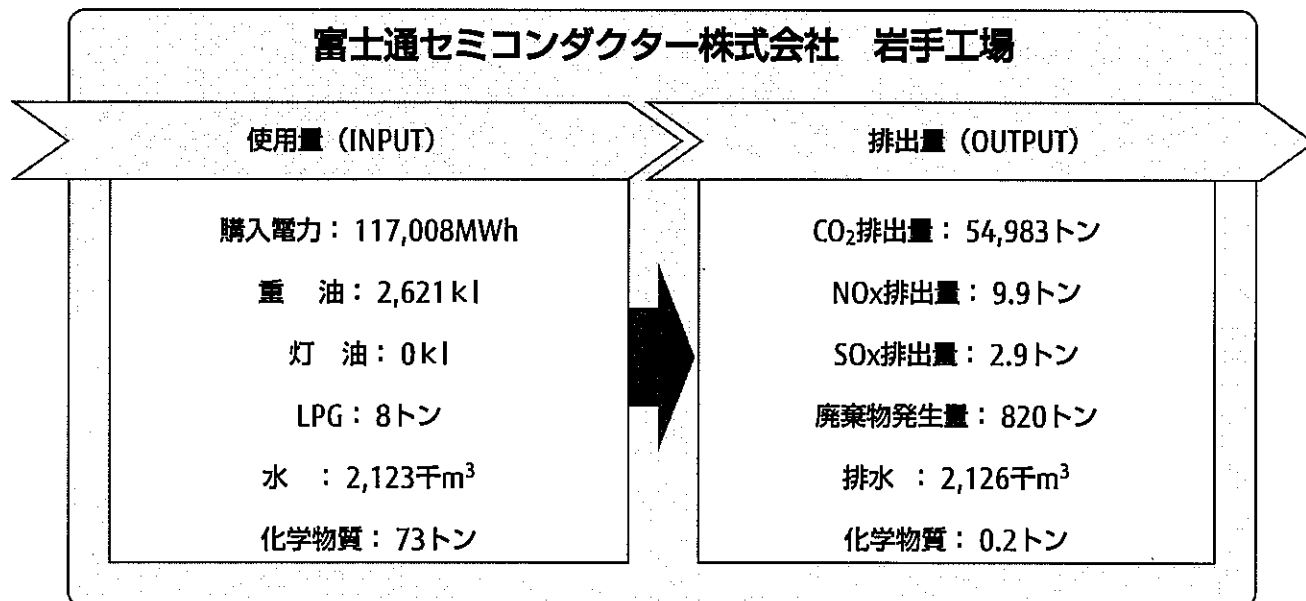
富士通セミコンダクター株式会社　岩手工場

使用量（INPUT）

購入電力：117,008MWh

重　油：2,621kl

灯　油：0kl

LPG：8トン

水　：2,123千$m^3$

化学物質：73トン

排出量（OUTPUT）

$CO_2$排出量：54,983トン

NOx排出量：9.9トン

SOx排出量：2.9トン

廃棄物発生量：820トン

排水　：2,126千$m^3$

化学物質：0.2トン